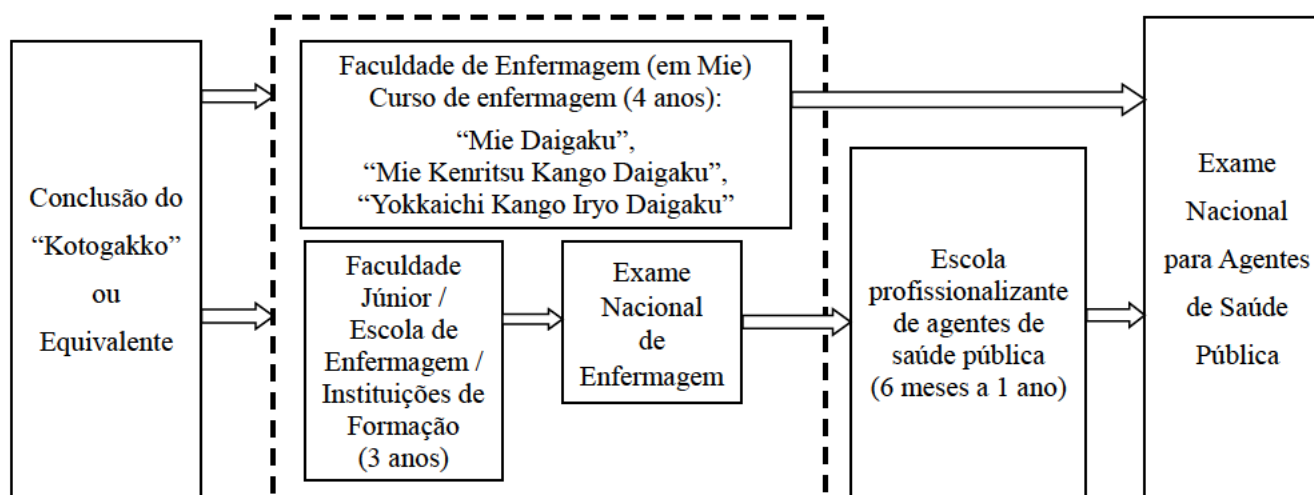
Conclusão do “Kotogakko” ou Equivalente

Faculdade de Enfermagem (em Mie)
Curso de enfermagem (4 anos):
“Mie Daigaku”,
“Mie Kenritsu Kango Daigaku”,
“Yokkaichi Kango Iryo Daigaku”

Faculdade Júnior / Escola de Enfermagem / Instituições de Formação (3 anos)

Exame Nacional de Enfermagem

Escola profissionalizante de agentes de saúde pública (6 meses a 1 ano)

Exame Nacional para Agentes de Saúde Pública